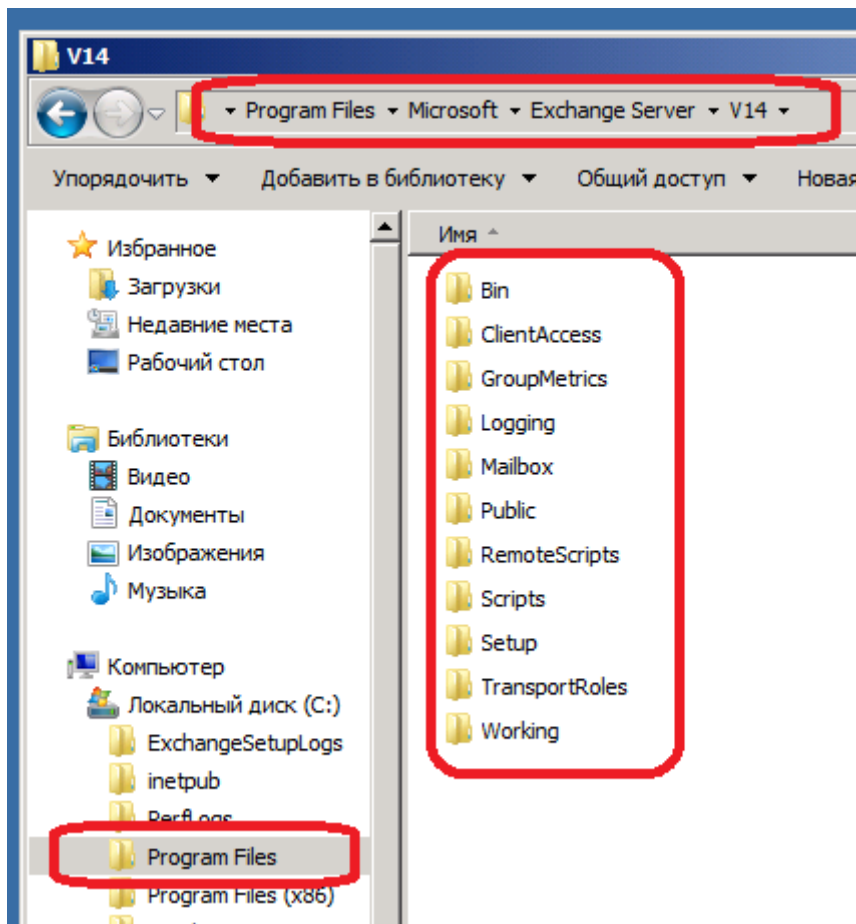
V14

Program Files ▸ Microsoft ▸ Exchange Server ▸ V14 ▸

Упорядочить ▾ Добавить в библиотеку ▾ Общий доступ ▾ Новая

Избранное
Загрузки
Недавние места
Рабочий стол

Библиотеки
Видео
Документы
Изображения
Музыка

Компьютер
Локальный диск (C:)
ExchangeSetupLogs
inetpub
PerfLogs
Program Files
Program Files (x86)

Имя

Bin
ClientAccess
GroupMetrics
Logging
Mailbox
Public
RemoteScripts
Scripts
Setup
TransportRoles
Working